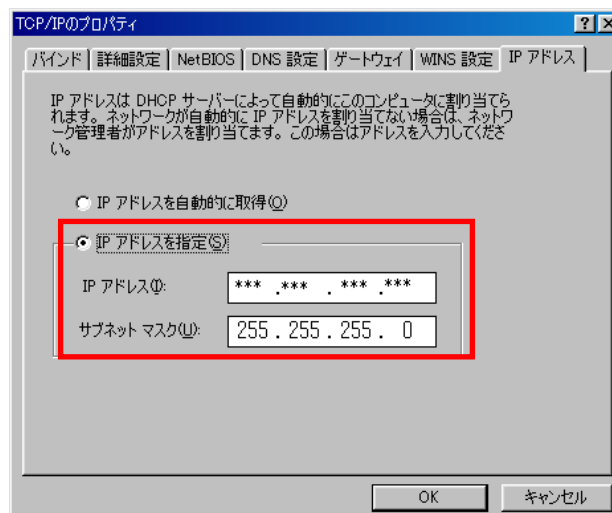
TCP/IPのプロパティ

? X

バインド | 詳細設定 | NetBIOS | DNS 設定 | ゲートウェイ | WINS 設定 | IP アドレス

IP アドレスは DHCP サーバーによって自動的にこのコンピュータに割り当てられます。ネットワークが自動的に IP アドレスを割り当てない場合は、ネットワーク管理者がアドレスを割り当てます。この場合はアドレスを入力してください。

IP アドレスを自動的に取得(O)

IP アドレスを指定(S)

IP アドレス(I): *** .*** .*** .***

サブネット マスク(U): 255 . 255 . 255 . 0

OK

キャンセル